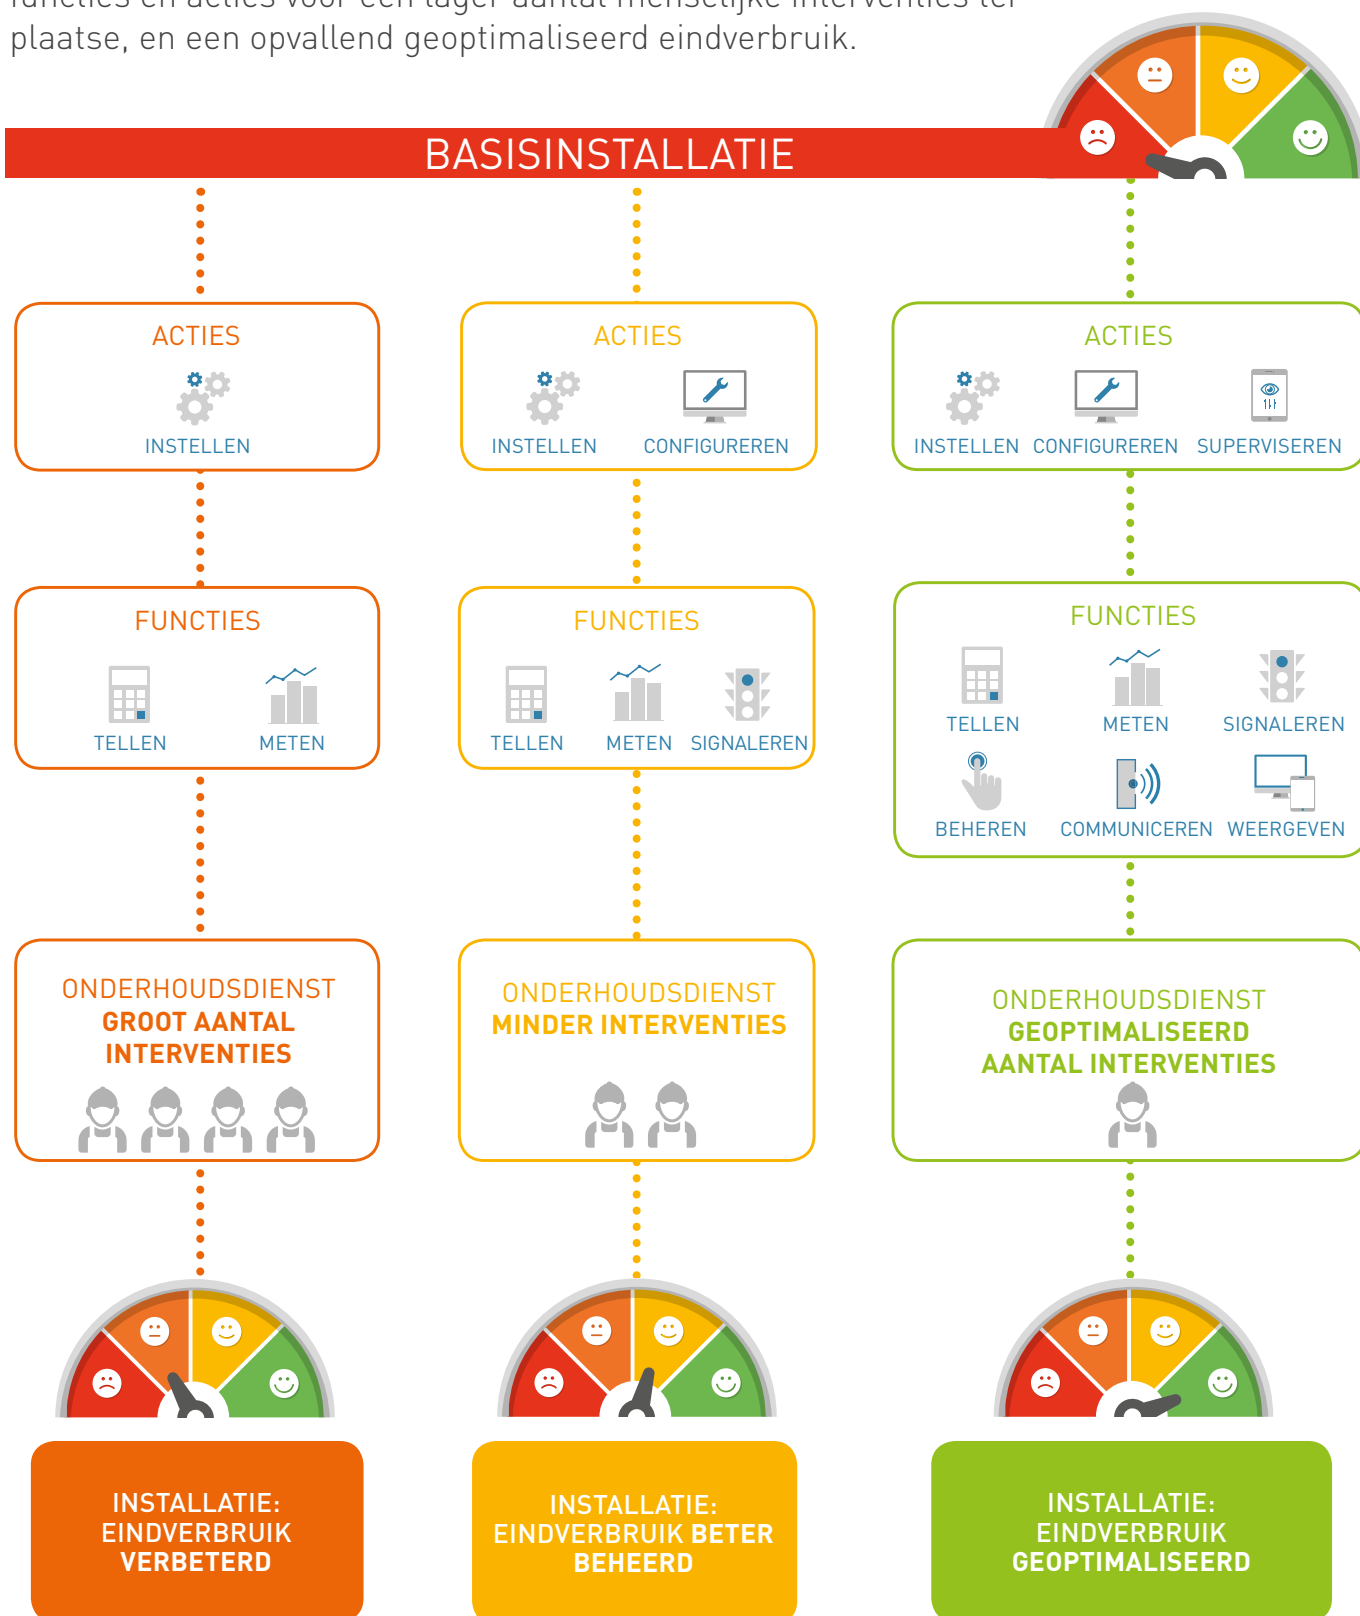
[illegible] plaatse, en een opvallend geoptimaliseerd eindverbruik.

BASISINSTALLATIE

ACTIES
INSTELLEN

FUNCTIES
TELLEN
METEN

ONDERHOUDSDIENST
GROOT AANTAL INTERVENTIES

INSTALLATIE:
EINDVERBRUIK
VERBETERD

ACTIES
INSTELLEN
CONFIGUREREN

FUNCTIES
TELLEN
METEN
SIGNALEREN

ONDERHOUDSDIENST
MINDER INTERVENTIES

INSTALLATIE:
EINDVERBRUIK BETER
BEHEERD

ACTIES
INSTELLEN
CONFIGUREREN
SUPERVISEREN

FUNCTIES
TELLEN
METEN
SIGNALEREN
BEHEREN
COMMUNICEREN
WEERGEVEN

ONDERHOUDSDIENST
GEOPTIMALISEERD
AANTAL INTERVENTIES

INSTALLATIE:
EINDVERBRUIK
GEOPTIMALISEERD